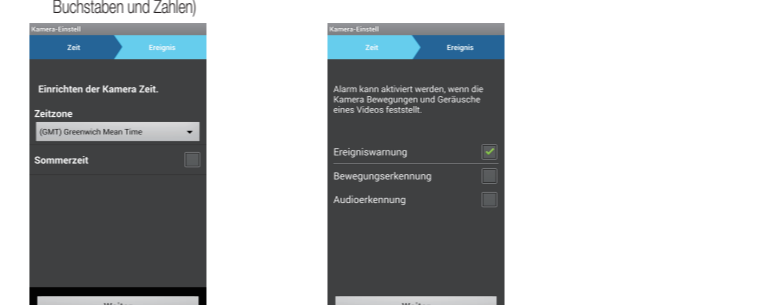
Buchstaben und Zahlen)

Kamera-Einstell

Zeit

Ereignis

Einrichten der Kamera Zeit.

Zeitzone

(GMT) Greenwich Mean Time

Sommerzeit

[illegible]

Kamera-Einstell

Zeit

Ereignis

Alarm kann aktiviert werden, wenn die Kamera Bewegungen und Geräusche eines Videos feststellt.

Ereigniswarnung

Bewegungserkennung

Audioerkennung

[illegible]